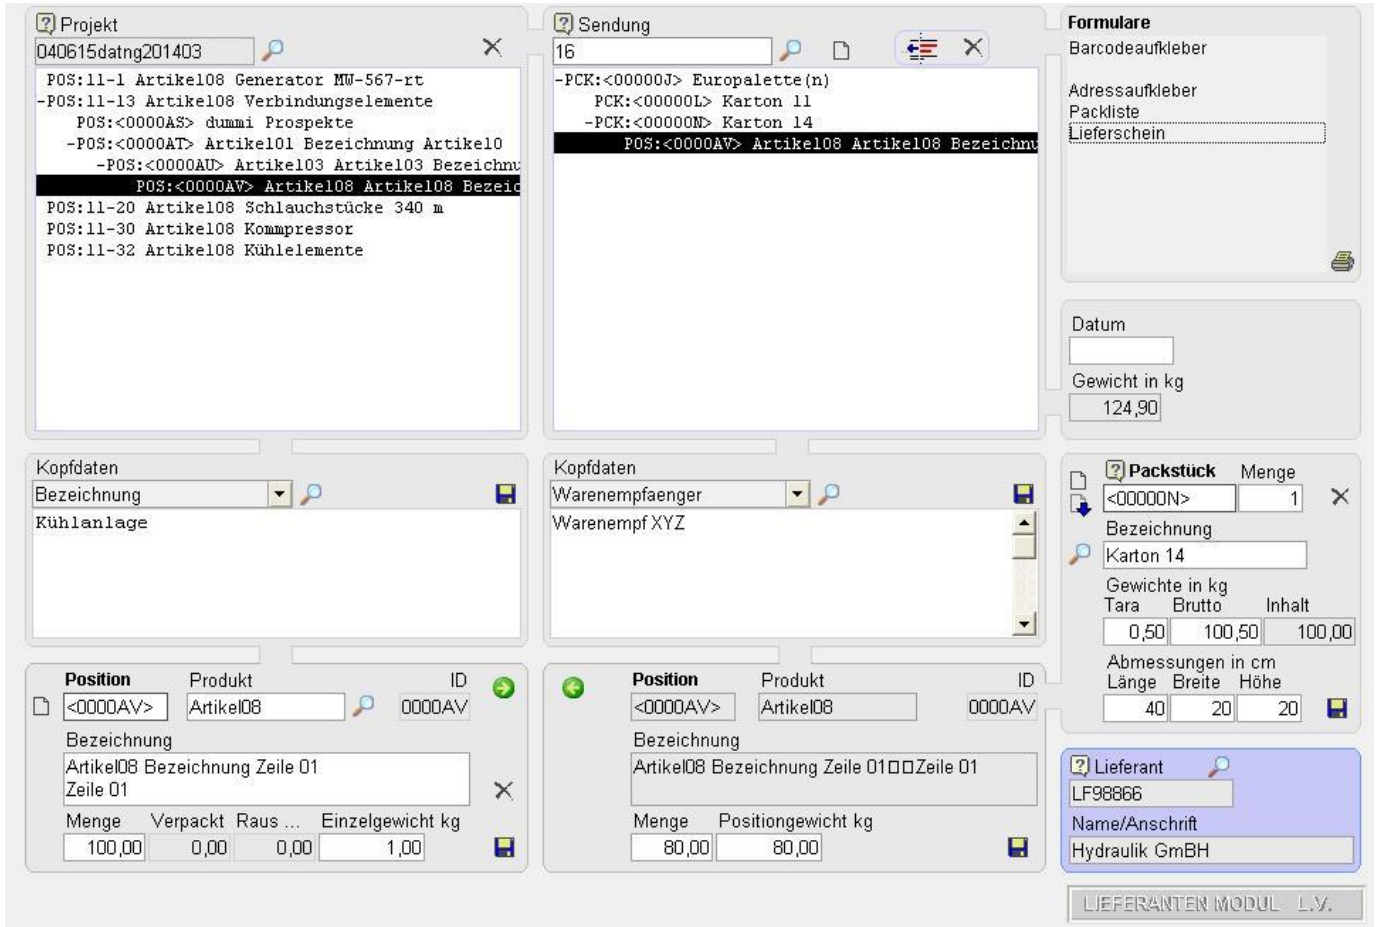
Projekt
040615datng201403
POS:11-1 Artikel08 Generator MW-567-rt
-POS:11-13 Artikel08 Verbindungselemente
POS:<0000AS> dummi Prospekte
-POS:<0000AT> Artikel01 Bezeichnung Artikel0
-POS:<0000AU> Artikel03 Artikel03 Bezeichnu
POS:<0000AV> Artikel08 Artikel08 Bezeic
POS:11-20 Artikel08 Schlauchstücke 340 m
POS:11-30 Artikel08 Kommpressor
POS:11-32 Artikel08 Kühlelemente

Sendung
16
-PCK:<00000J> Europalette(n)
PCK:<00000L> Karton 11
-PCK:<00000N> Karton 14
POS:<0000AV> Artikel08 Artikel08 Bezeichnu

Formulare
Barcodeaufkleber
Adressaufkleber
Packliste
Lieferschein

Datum
Gewicht in kg
124,90

Kopfdaten
Bezeichnung
Kühlanlage

Kopfdaten
Warenempfaenger
Warenempf XYZ

Packstück
Menge
<00000N>
1
Bezeichnung
Karton 14
Gewichte in kg
Tara Brutto Inhalt
0,50 100,50 100,00
Abmessungen in cm
Länge Breite Höhe
40 20 20

Position
Produkt
ID
<0000AV>
Artikel08
0000AV
Bezeichnung
Artikel08 Bezeichnung Zeile 01
Zeile 01
Menge Verpackt Raus ... Einzelgewicht kg
100,00 0,00 0,00 1,00

Position
Produkt
ID
<0000AV>
Artikel08
0000AV
Bezeichnung
Artikel08 Bezeichnung Zeile 01□□Zeile 01
Menge Positiongewicht kg
80,00 80,00

Lieferant
LF98866
Name/Anschrift
Hydraulik GmBH

LIEFERANTEN MODUL L.V.